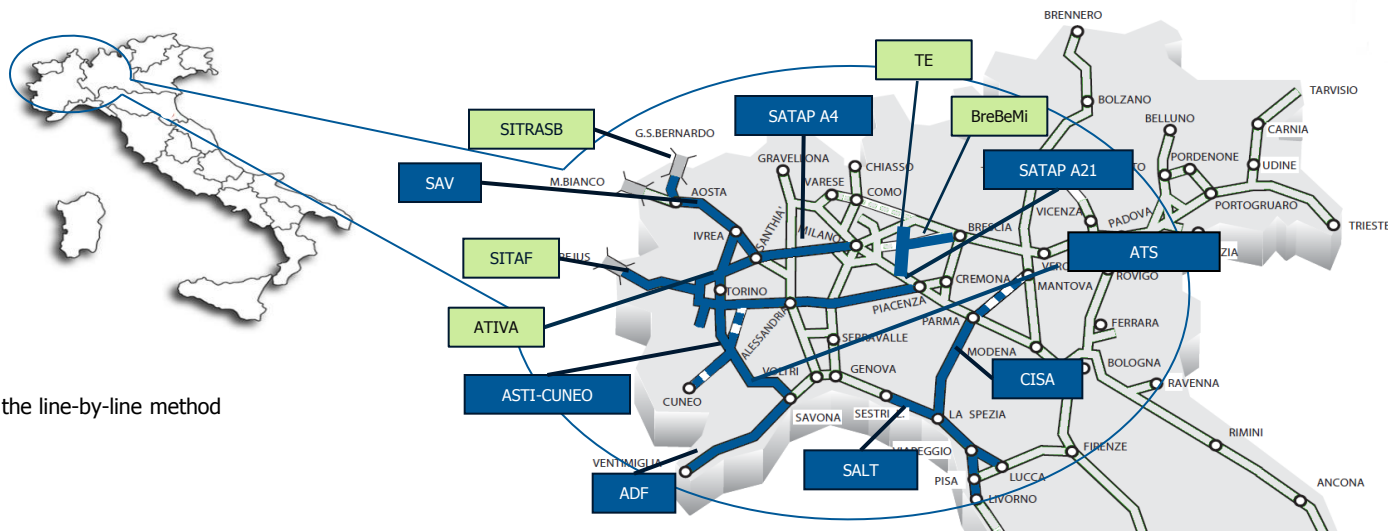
the line-by-line method

SITRASB
SAV
SITAF
ATIVA
ASTI-CUNEO
ADF
SATAP A4
TE
BreBeMi
SATAP A21
ATS
CISA
SALT

BRENNERO
BOLZANO
TARVISIO
BELLUNO
CARNIA
PORDENONE
UDINE
PORTOGRUARO
TRIESTE
G.S.BERNARDO
M.BIANCO
AOSTA
GRAVELLONA
CHIASSO
VARESE
COMO
IVREA
SANTHIA'
MILANO
BRESCIA
VICENZA
PADOVA
FREJUS
TORINO
CREMONA
VERO
ROVIGO
MANTOVA
PIACENZA
ALESSANDRIA
SERRAVALLE
PARMA
FERRARA
MODENA
BOLOGNA
RAVENNA
CUNEO
VOLTRI
GENOVA
SAVONA
SESTRI
LA SPEZIA
RIMINI
VENTIMIGLIA
VIAREGGIO
FIRENZE
LUCCA
PISA
LIVORNO
ANCONA